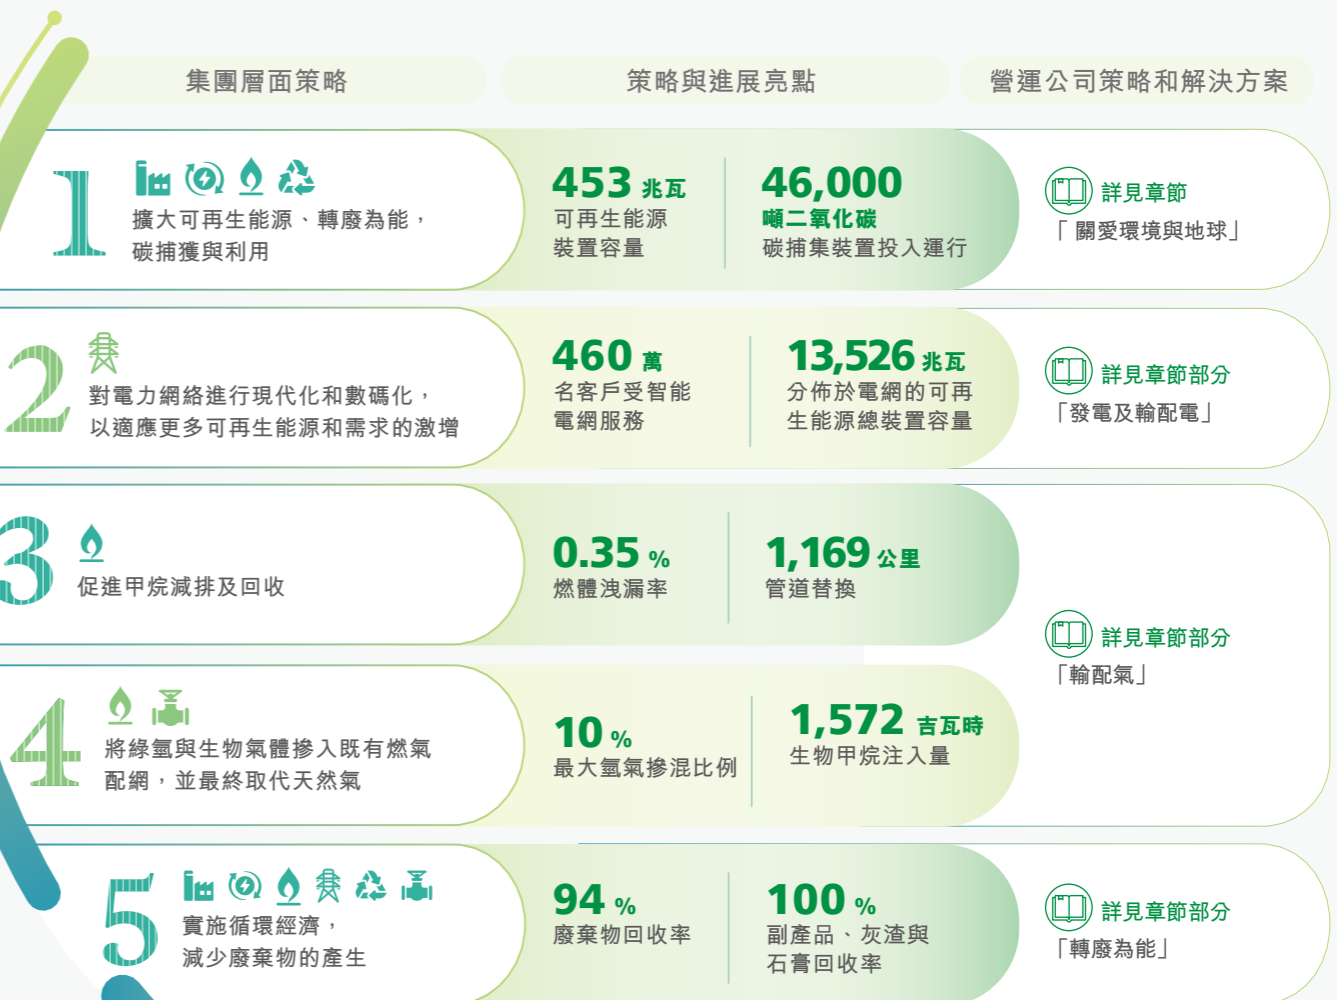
集團層面策略

策略與進展亮點

營運公司策略和解決方案

1

擴大可再生能源、轉廢為能，碳捕獲與利用

453 兆瓦
可再生能源裝置容量

46,000 噸二氧化碳
碳捕集裝置投入運行

詳見章節
「關愛環境與地球」

2

對電力網絡進行現代化和數碼化，以適應更多可再生能源和需求的激增

460 萬
名客戶受智能電網服務

13,526 兆瓦
分佈於電網的可再生能源總裝置容量

詳見章節部分
「發電及輸配電」

3

促進甲烷減排及回收

0.35 %
燃體洩漏率

1,169 公里
管道替換

詳見章節部分
「輸配氣」

4

將綠氫與生物氣體摻入既有燃氣配網，並最終取代天然氣

10 %
最大氫氣摻混比例

1,572 吉瓦時
生物甲烷注入量

5

實施循環經濟，減少廢棄物的產生

94 %
廢棄物回收率

100 %
副產品、灰渣與石膏回收率

詳見章節部分
「轉廢為能」